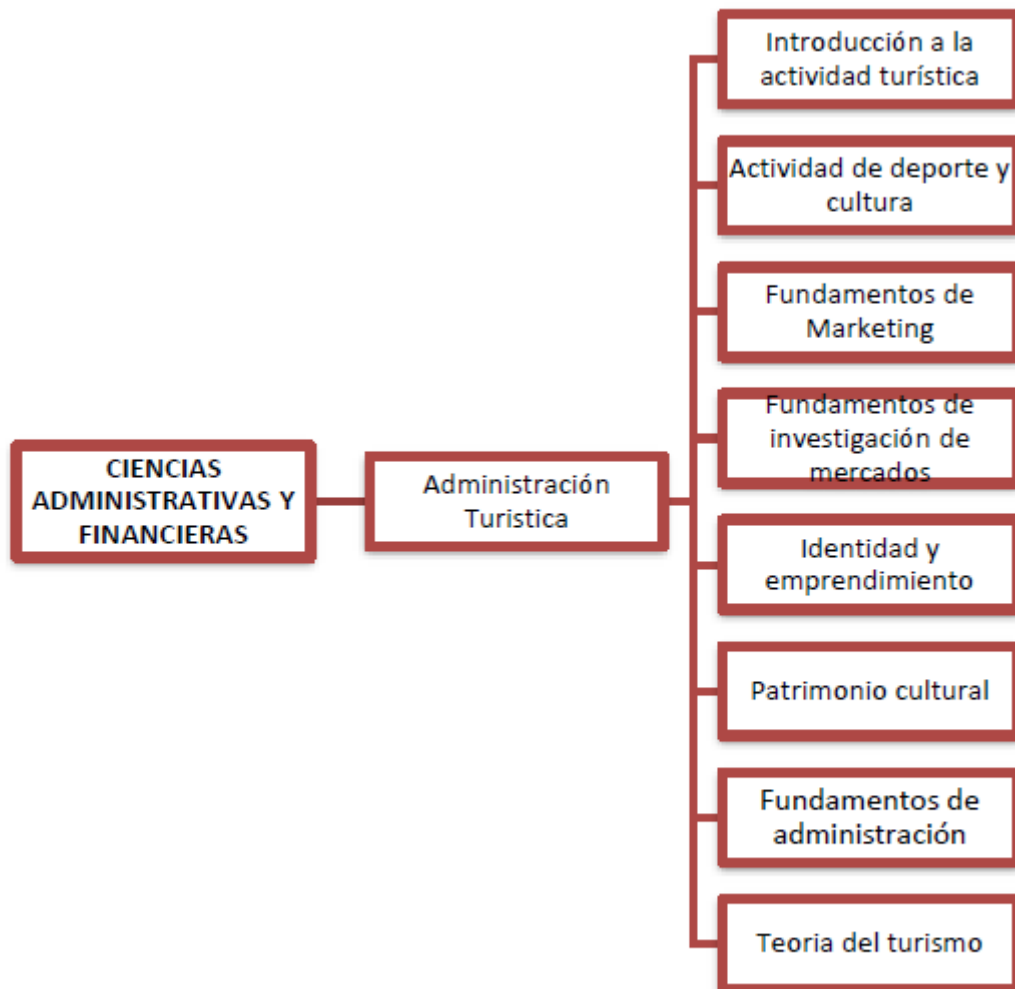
CIENCIAS ADMINISTRATIVAS Y FINANCIERAS

Administración Turistica

Introducción a la actividad turística

Actividad de deporte y cultura

Fundamentos de Marketing

Fundamentos de investigación de mercados

Identidad y emprendimiento

Patrimonio cultural

Fundamentos de administración

Teoria del turismo